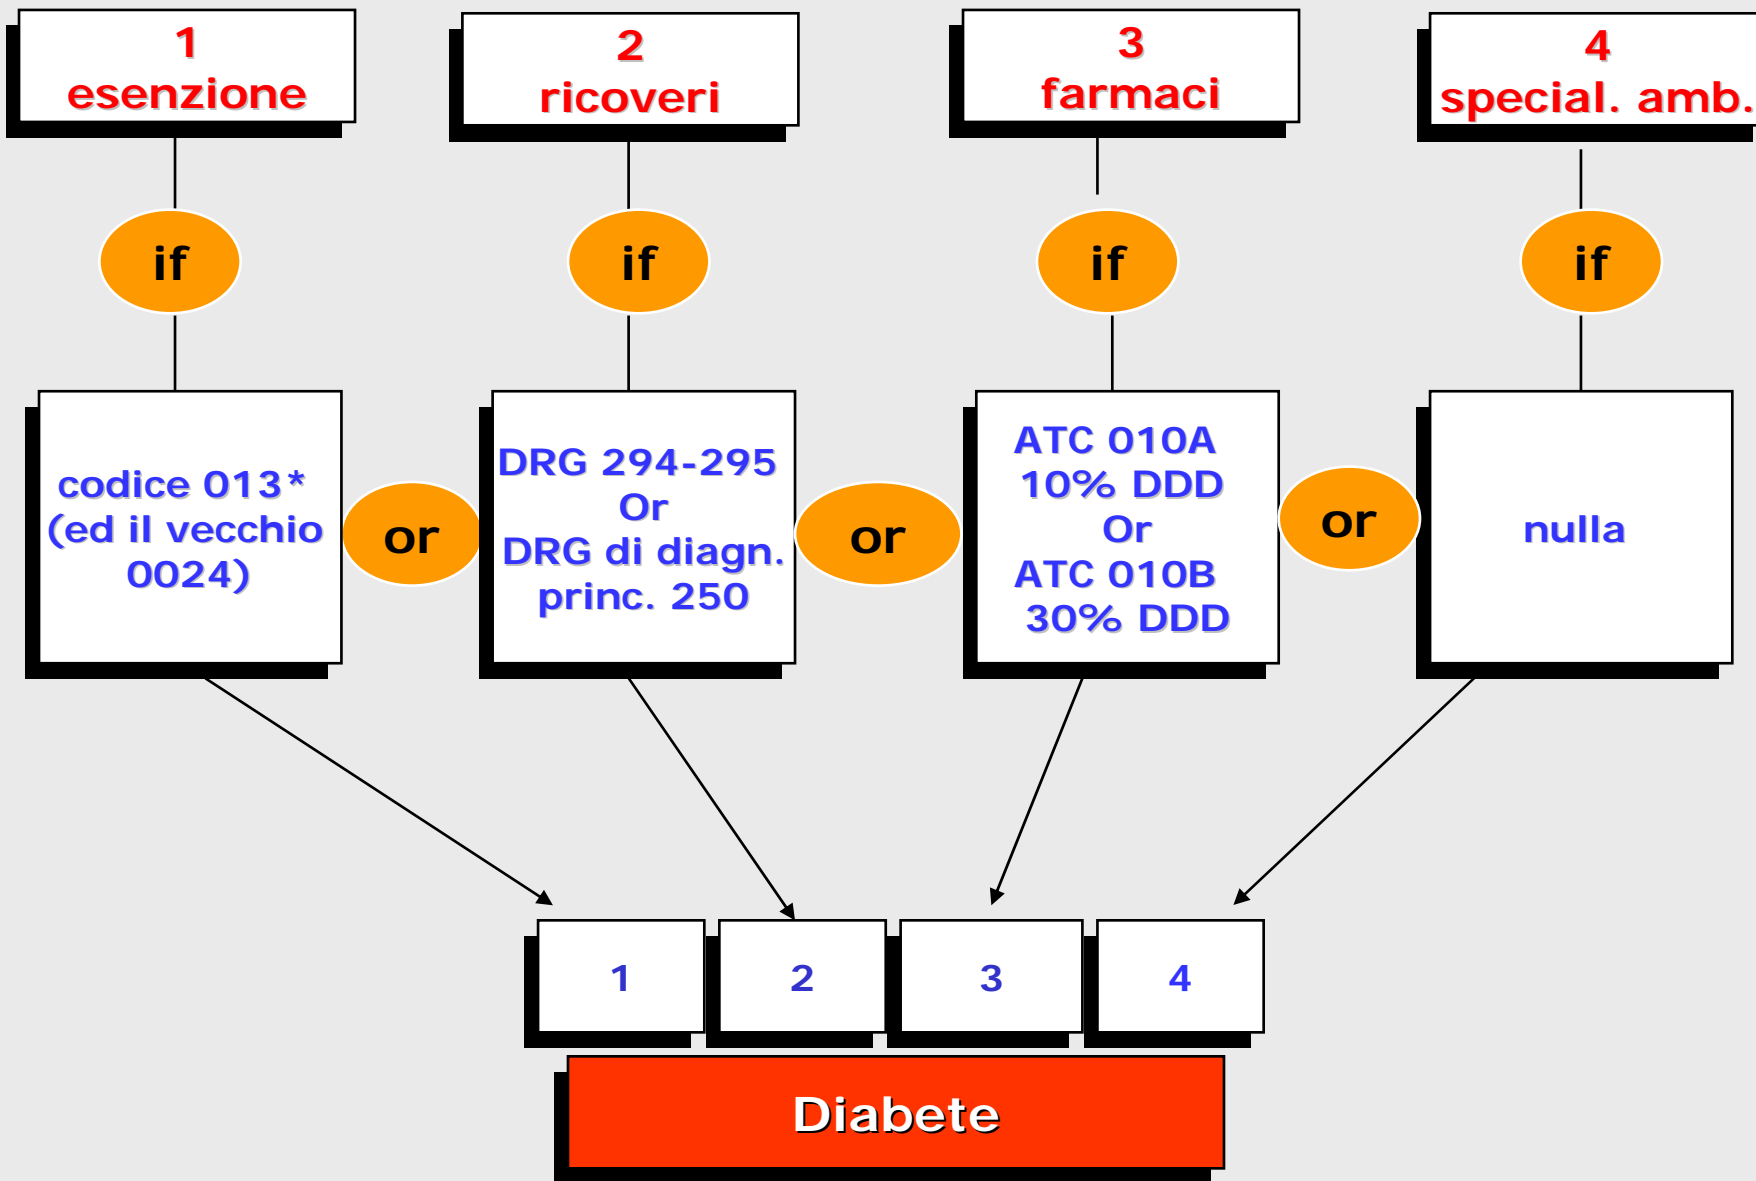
1
esenzione

2
ricoveri

3
farmaci

4
special. amb.

if

if

if

if

codice 013*
(ed il vecchio
0024)

or

DRG 294-295
Or
DRG di diagn.
princ. 250

or

ATC 010A
10% DDD
Or
ATC 010B
30% DDD

or

nulla

1

2

3

4

Diabete